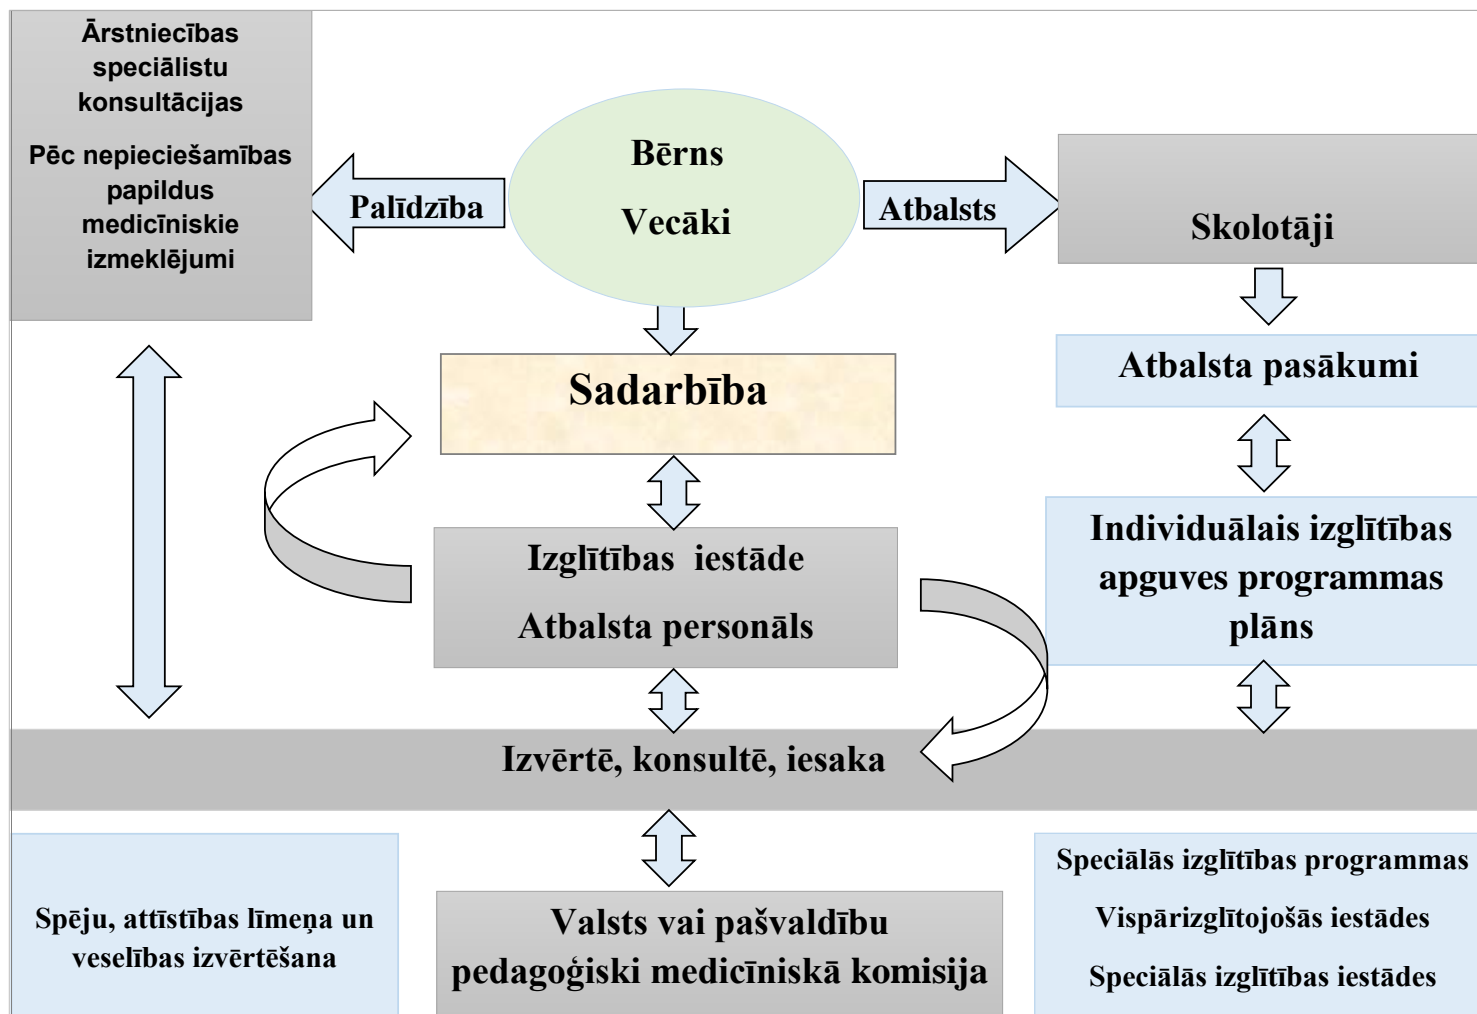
Ārstniecības speciālistu konsultācijas

Pēc nepieciešamības papildus medicīniskie izmeklējumi

Palīdzība

Bērns

Vecāki

Atbalsts

Skolotāji

Atbalsta pasākumi

Sadarbība

Individuālais izglītības apguves programmas plāns

Izglītības iestāde

Atbalsta personāls

Izvērtē, konsultē, iesaka

Spēju, attīstības līmeņa un veselības izvērtēšana

Valsts vai pašvaldību pedagoģiski medicīniskā komisija

Speciālās izglītības programmas

Vispārizglītojošās iestādes

Speciālās izglītības iestādes